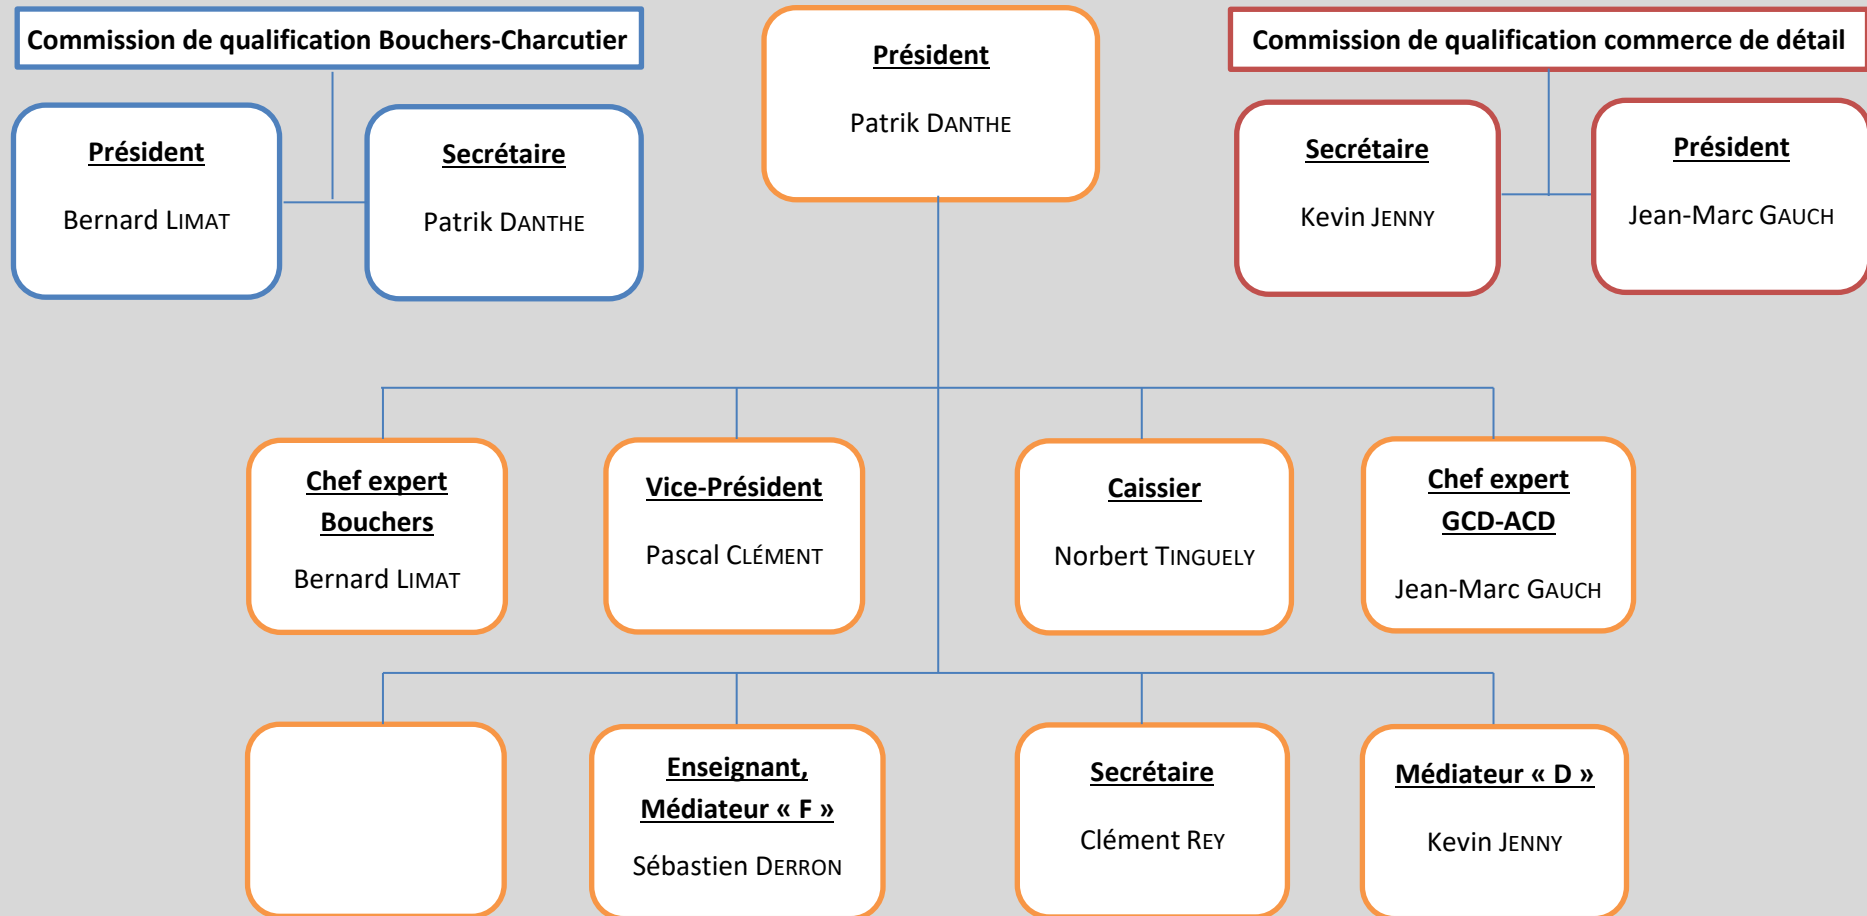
Commission de qualification Bouchers-Charcutier

Président

Bernard LIMAT

Secrétaire

Patrik DANTHE

Président

Patrik DANTHE

Commission de qualification commerce de détail

Secrétaire

Kevin JENNY

Président

Jean-Marc GAUCH

Chef expert Bouchers

Bernard LIMAT

Vice-Président

Pascal CLÉMENT

Caissier

Norbert TINGUELY

Chef expert GCD-ACD

Jean-Marc GAUCH

Enseignant, Médiateur « F »

Sébastien DERRON

Secrétaire

Clément REY

Médiateur « D »

Kevin JENNY